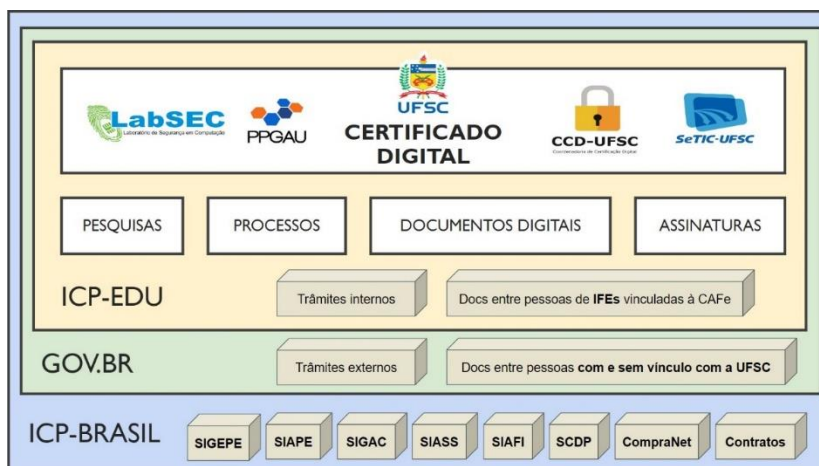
LabSEC
Laboratório de Segurança em Computação

PPGAU

UFSC
CERTIFICADO DIGITAL

CCD-UFSC
Coordenadoria de Certificação Digital

SeTIC-UFSC

PESQUISAS

PROCESSOS

DOCUMENTOS DIGITAIS

ASSINATURAS

ICP-EDU

Trâmites internos

Docs entre pessoas de IFEs vinculadas à CAFe

GOV.BR

Trâmites externos

Docs entre pessoas com e sem vínculo com a UFSC

ICP-BRASIL

SIGEPE

SIAPE

SIGAC

SIASS

SIAFI

SCDP

CompraNet

Contratos